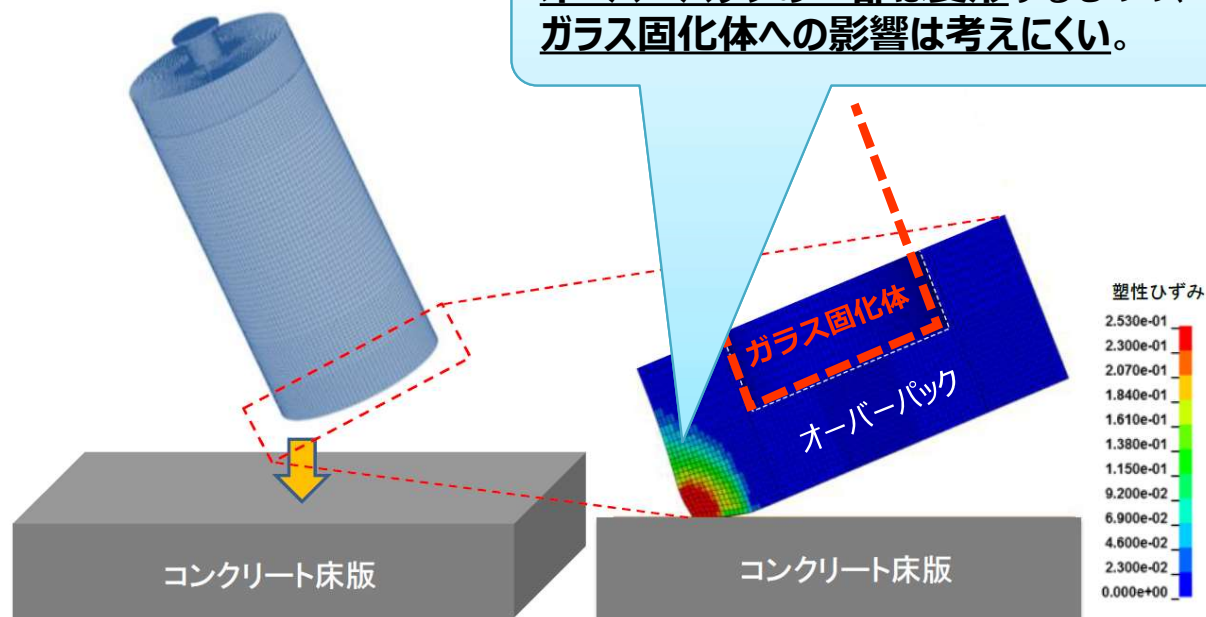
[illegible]
ガラス固化体への影響は考えにくい。

ガラス固化体
オーバーパック

塑性ひずみ
2.530e-01
2.300e-01
2.070e-01
1.840e-01
1.610e-01
1.380e-01
1.150e-01
9.200e-02
6.900e-02
4.600e-02
2.300e-02
0.000e+00

コンクリート床版

コンクリート床版